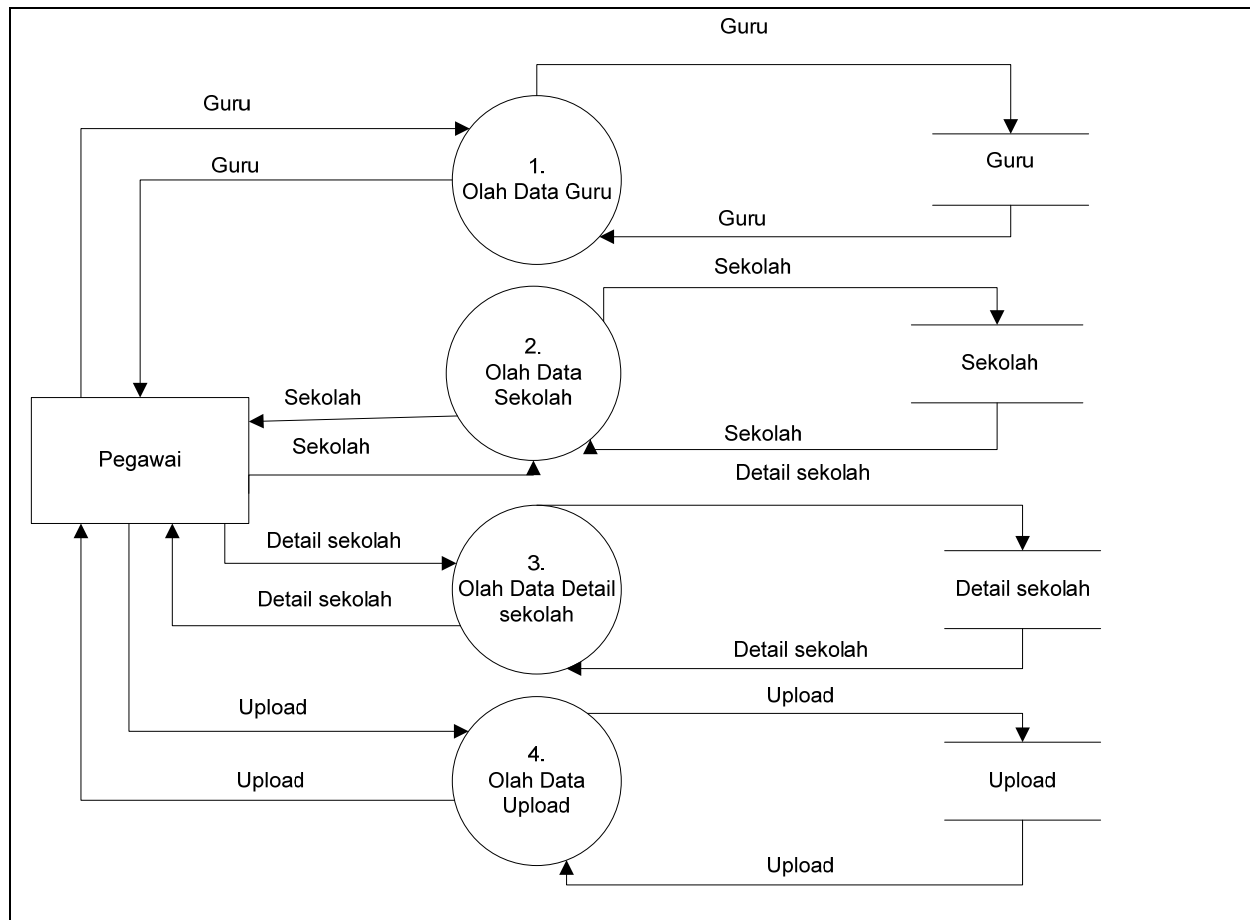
Guru

Guru

Guru

1.
Olah Data Guru

Guru

Guru

Sekolah

2.
Olah Data Sekolah

Sekolah

Sekolah

Sekolah

Pegawai

Sekolah

Detail sekolah

Detail sekolah

3.
Olah Data Detail sekolah

Detail sekolah

Detail sekolah

Detail sekolah

Upload

Upload

4.
Olah Data Upload

Upload

Upload

Upload